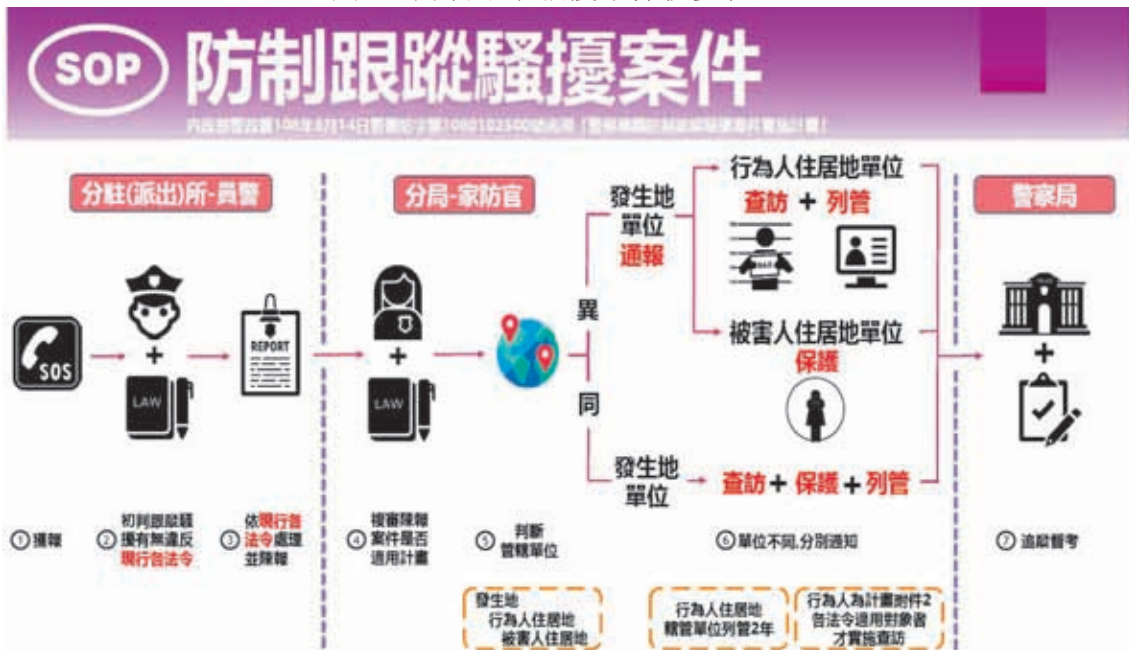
SOP 防制跟蹤騷擾案件

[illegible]

分駐(派出)所-員警

分局-家防官

警察局

SOS

LAW

REPORT

LAW

發生地單位 通報

異

同

行為人住居地單位
查訪 + 列管

被害人住居地單位
保護

發生地單位
查訪 + 保護 + 列管

① 獲報

② 初判跟蹤騷擾有無違反現行各法令

③ 依現行各法令處理並陳報

④ 複審陳報案件是否適用計畫

⑤ 判斷管轄單位

⑥ 單位不同,分別通知

⑦ 追蹤督考

發生地
行為人住居地
被害人住居地

行為人住居地轄管單位列管2年

行為人為計畫附件2各法令適用對象者才實施查訪